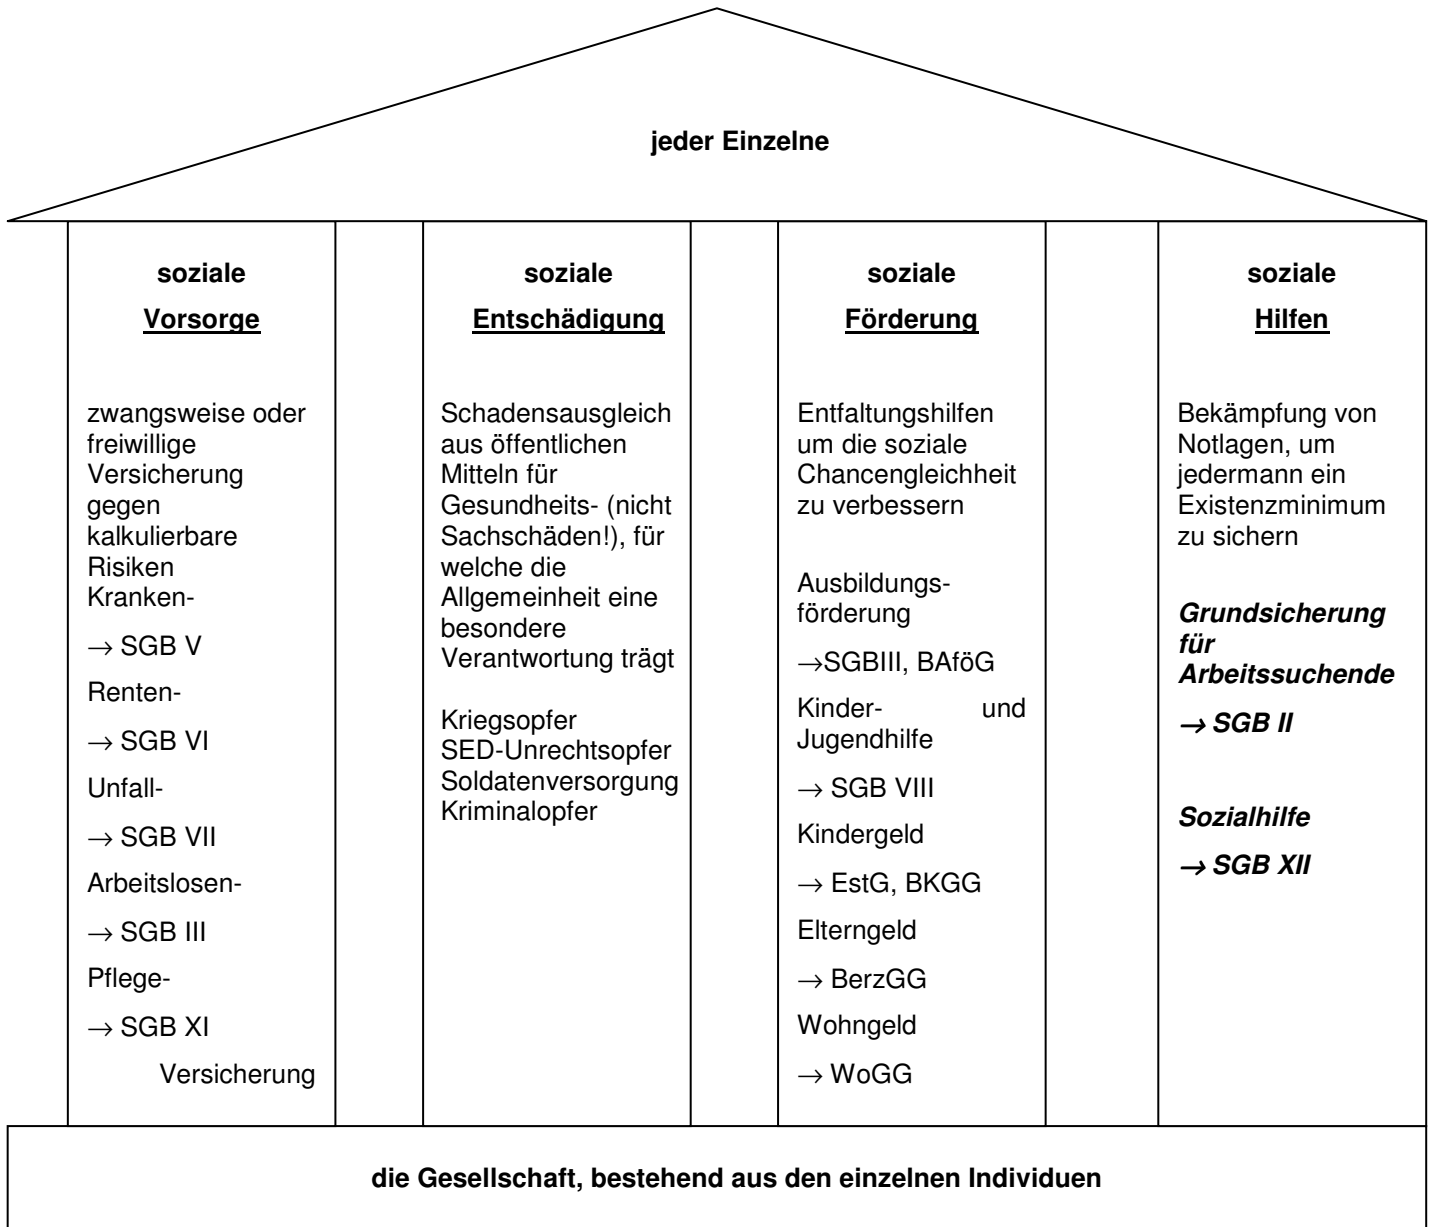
jeder Einzelne

soziale
Vorsorge

zwangsweise oder freiwillige Versicherung gegen kalkulierbare Risiken
Kranken-
→ SGB V
Renten-
→ SGB VI
Unfall-
→ SGB VII
Arbeitslosen-
→ SGB III
Pflege-
→ SGB XI
Versicherung

soziale
Entschädigung

Schadensausgleich aus öffentlichen Mitteln für Gesundheits- (nicht Sachschäden!), für welche die Allgemeinheit eine besondere Verantwortung trägt

Kriegsopfer
SED-Unrechtsopfer
Soldatenversorgung
Kriminalopfer

soziale
Förderung

Entfaltungshilfen um die soziale Chancengleichheit zu verbessern

Ausbildungsförderung
→SGBIII, BAföG
Kinder- und Jugendhilfe
→ SGB VIII
Kindergeld
→ EstG, BKGG
Elterngeld
→ BerzGG
Wohngeld
→ WoGG

soziale
Hilfen

Bekämpfung von Notlagen, um jedermann ein Existenzminimum zu sichern

Grundsicherung für Arbeitssuchende
→ SGB II

Sozialhilfe
→ SGB XII

die Gesellschaft, bestehend aus den einzelnen Individuen